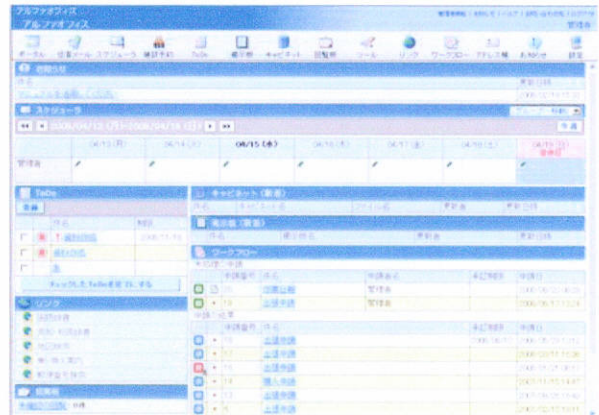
アルファオフィス
アルファオフィス
管理者

ポータル
社員メール
スケジューラ
施設予約
ToDo
掲示板
キャビネット
回覧板
ツール
リンク
ワークフロー
アドレス帳
お知らせ
設定

お知らせ

スケジューラ

2008/04/13 (日) ~ 2008/04/19 (土)

04/13 (日)
04/14 (月)
04/15 (水)
04/16 (木)
04/17 (金)
04/18 (土)
04/19 (日)

管理者

ToDo

リンク

キャビネット (最新)

掲示板 (最新)

ワークフロー

出張申請
出張申請
管理者
管理者
出張申請
出張申請
出張申請
購入申請
出張申請
出張申請